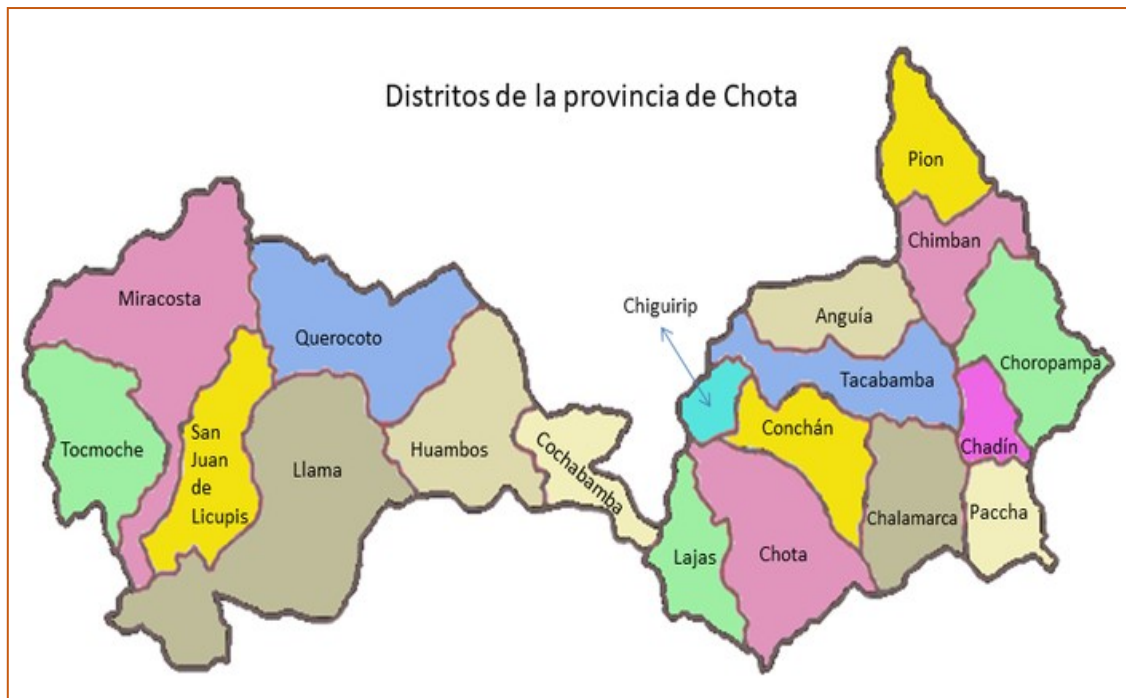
Distritos de la provincia de Chota

Pion

Chimban

Miracosta

Querocoto

Chiguirip

Anguía

Choropampa

Tacabamba

Tocmoche

San Juan de Licupis

Llama

Huambos

Cochabamba

Conchán

Chadín

Chalamarca

Paccha

Lajas

Chota